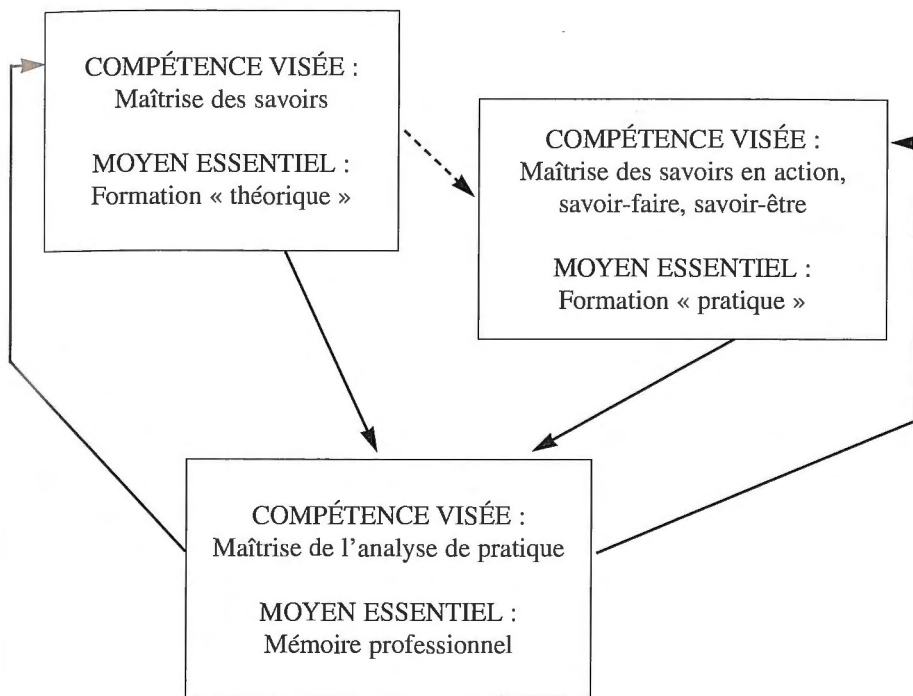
COMPÉTENCE VISÉE :
Maîtrise des savoirs

MOYEN ESSENTIEL :
Formation « théorique »

COMPÉTENCE VISÉE :
Maîtrise des savoirs en action, savoir-faire, savoir-être

MOYEN ESSENTIEL :
Formation « pratique »

COMPÉTENCE VISÉE :
Maîtrise de l'analyse de pratique

MOYEN ESSENTIEL :
Mémoire professionnel